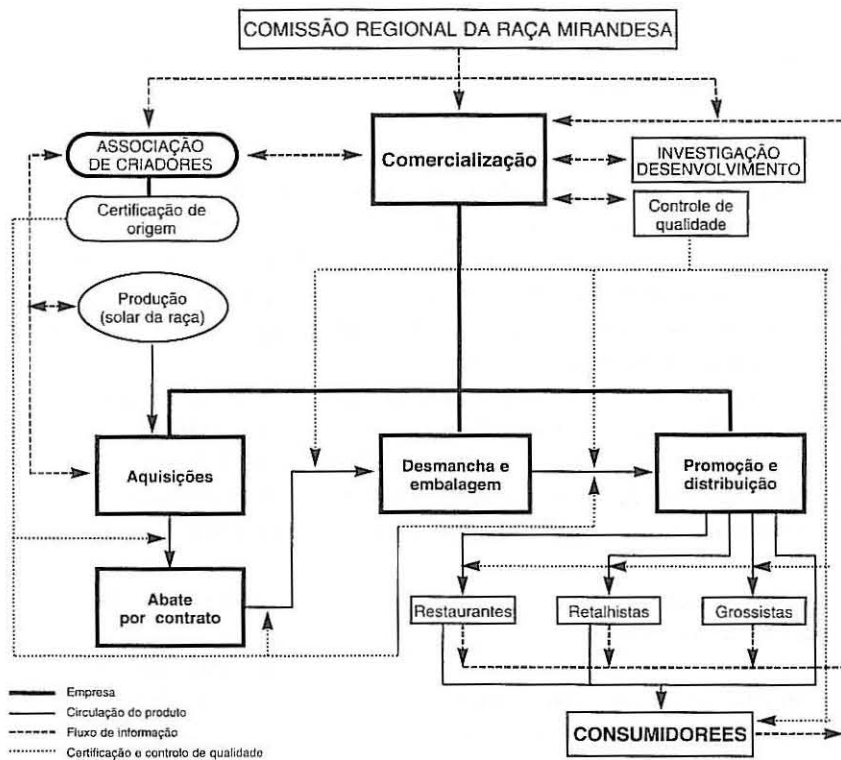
COMISSÃO REGIONAL DA RAÇA MIRANDESA

ASSOCIAÇÃO DE CRIADORES

Comercialização

INVESTIGAÇÃO DESENVOLVIMENTO

Certificação de origem

Controle de qualidade

Produção (solar da raça)

Aquisições

Desmancha e embalagem

Promoção e distribuição

Abate por contrato

Restaurantes

Retalhistas

Grossistas

CONSUMIDOREES

Empresa
Circulação do produto
Fluxo de informação
Certificação e controlo de qualidade